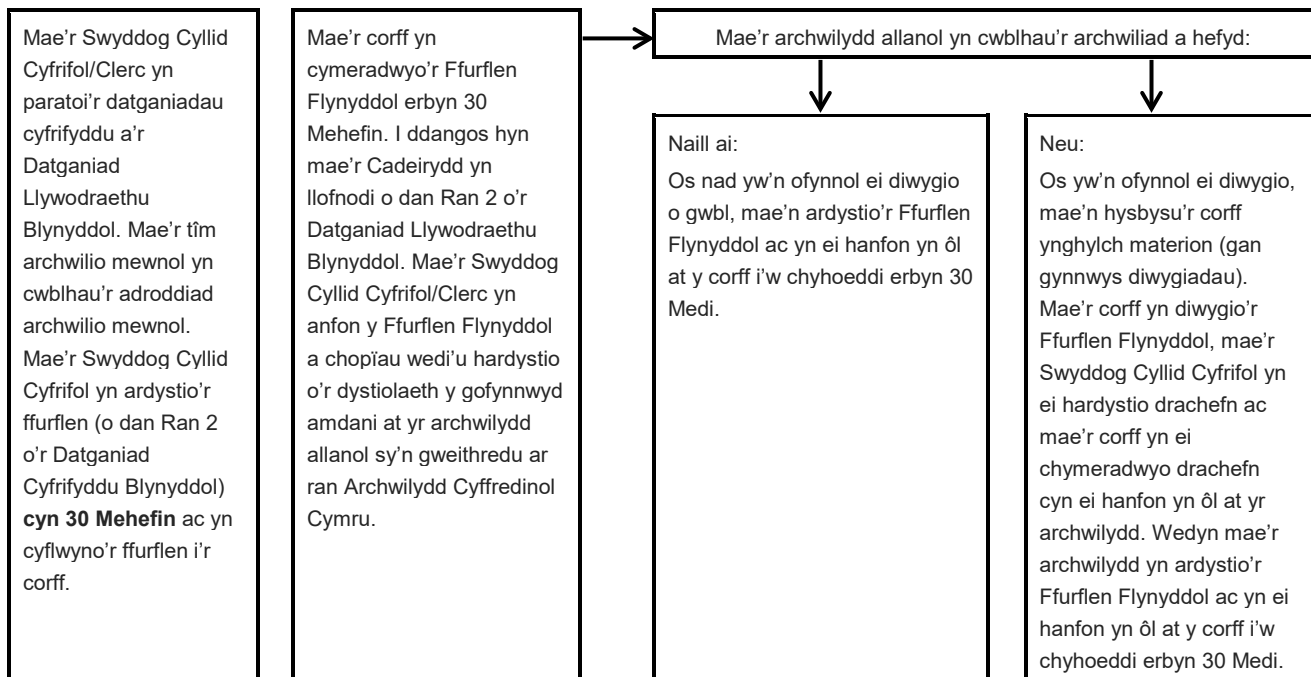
Mae’r Swyddog Cyllid Cyfrifol/Clerc yn paratoi’r datganiadau cyfrifyddu a’r Datganiad Llywodraethu Blynyddol. Mae’r tîm archwilio mewnol yn cwblhau’r adroddiad archwilio mewnol. Mae’r Swyddog Cyllid Cyfrifol yn ardystio’r ffurflen (o dan Ran 2 o’r Datganiad Cyfrifyddu Blynyddol) **cyn 30 Mehefin** ac yn cyflwyno’r ffurflen i’r corff.

Mae’r corff yn cymeradwyo’r Ffurflen Flynyddol erbyn 30 Mehefin. I ddangos hyn mae’r Cadeirydd yn llofnodi o dan Ran 2 o’r Datganiad Llywodraethu Blynyddol. Mae’r Swyddog Cyllid Cyfrifol/Clerc yn anfon y Ffurflen Flynyddol a chopïau wedi’u hardystio o’r dystiolaeth y gofynnwyd amdani at yr archwilydd allanol sy’n gweithredu ar ran Archwilydd Cyffredinol Cymru.

Mae’r archwilydd allanol yn cwblhau’r archwiliad a hefyd:

Naill ai:
Os nad yw’n ofynnol ei diwygio o gwbl, mae’n ardystio’r Ffurflen Flynyddol ac yn ei hanfon yn ôl at y corff i’w chyhoeddi erbyn 30 Medi.

Neu:
Os yw’n ofynnol ei diwygio, mae’n hysbysu’r corff ynghylch materion (gan gynnwys diwygiadau). Mae’r corff yn diwygio’r Ffurflen Flynyddol, mae’r Swyddog Cyllid Cyfrifol yn ei hardystio drachefn ac mae’r corff yn ei chymeradwyo drachefn cyn ei hanfon yn ôl at yr archwilydd. Wedyn mae’r archwilydd yn ardystio’r Ffurflen Flynyddol ac yn ei hanfon yn ôl at y corff i’w chyhoeddi erbyn 30 Medi.